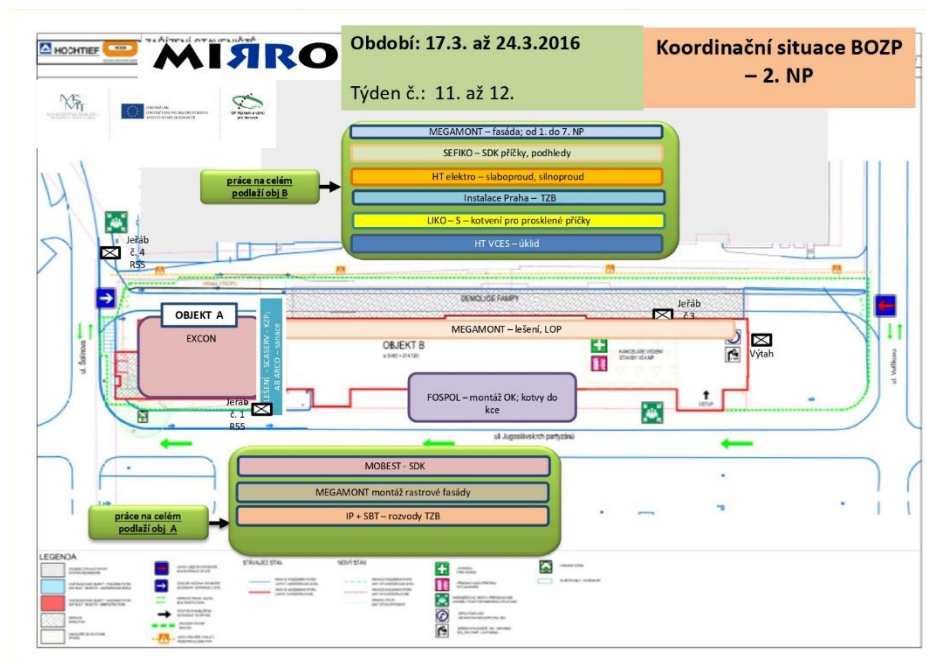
HOCHTIEF

MIRRO

Období: 17.3. až 24.3.2016

Týden č.: 11. až 12.

Koordinační situace BOZP – 2. NP

MEGAMONT – fasáda; od 1. do 7. NP

SEFIKO – SDK příčky, podhledy

HT elektro – slaboproud, silnoproud

Instalace Praha – TZB

LIKO – S – kotvení pro prosklené příčky

HT VCES – úklid

práce na celém podlaží obj B

Jeřáb č. 4 R55

DEMOLICE RAMPY

OBJEKT A

EXCON

LEŠENÍ - SCAGERO - KZP; AB ARCO - sanace

Jeřáb č. 3

MEGAMONT – lešení, LOP

OBJEKT B

Výtah

FOSPOL – montáž OK; kotvy do kce

Jeřáb č. 1 R55

ul. Šafrova

ul. Vodfkova

ul. Jugoslávských partyzánů

VSTUP

MOBEST - SDK

MEGAMONT montáž rastrové fasády

IP + SBT – rozvody TZB

práce na celém podlaží obj A

LEGENDA

STÁVAJÍCÍ STAV

NOVÝ STAV